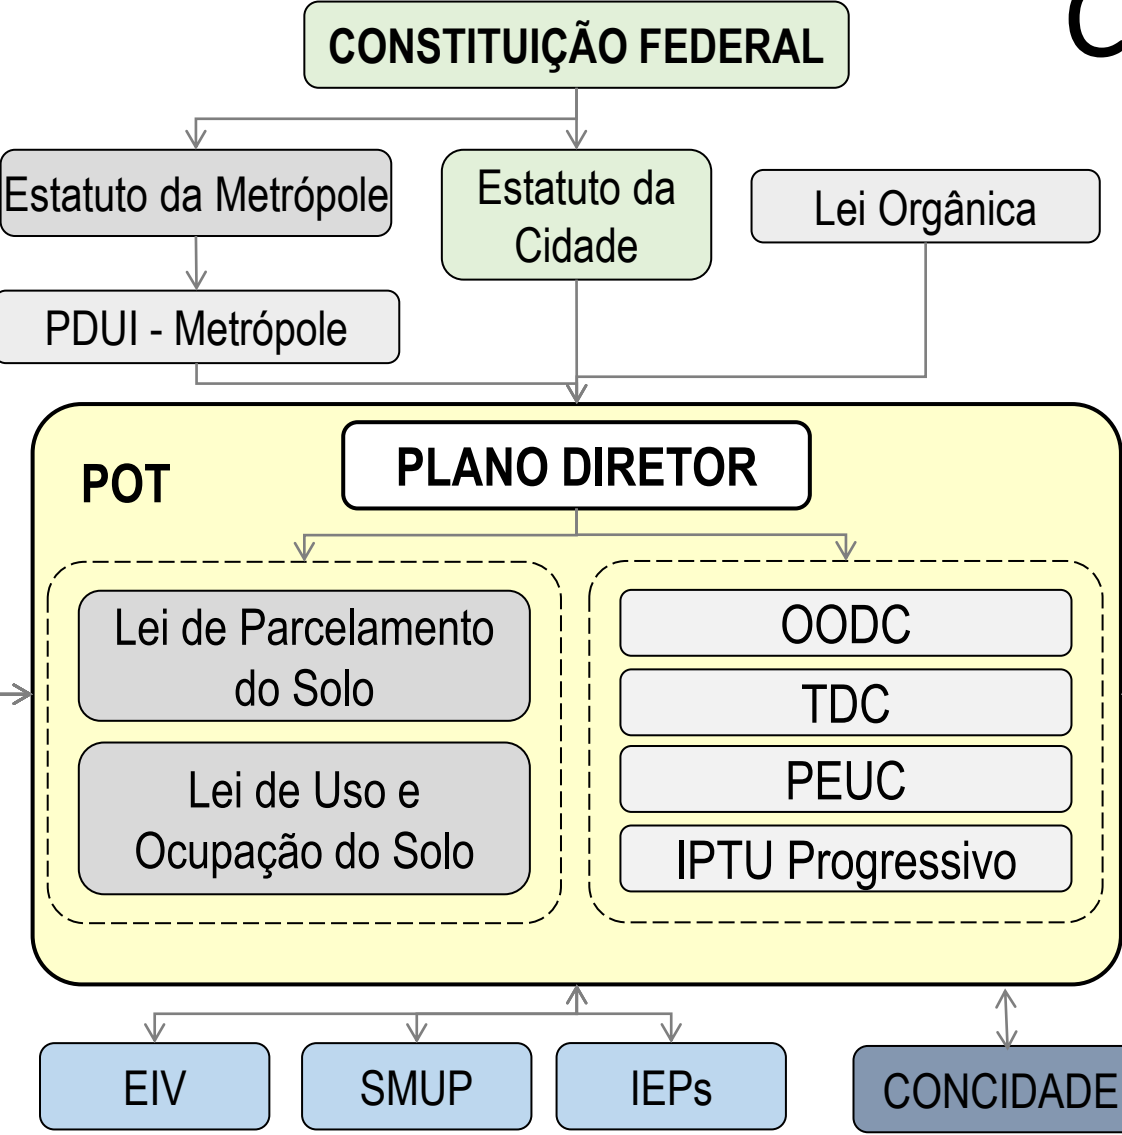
CONSTITUIÇÃO FEDERAL

Estatuto da Metrópole

Estatuto da Cidade

Lei Orgânica

PDUI - Metrópole

POT

PLANO DIRETOR

Lei de Parcelamento do Solo

Lei de Uso e Ocupação do Solo

OODC

TDC

PEUC

IPTU Progressivo

EIV

SMUP

IEPs

CONCIDADE